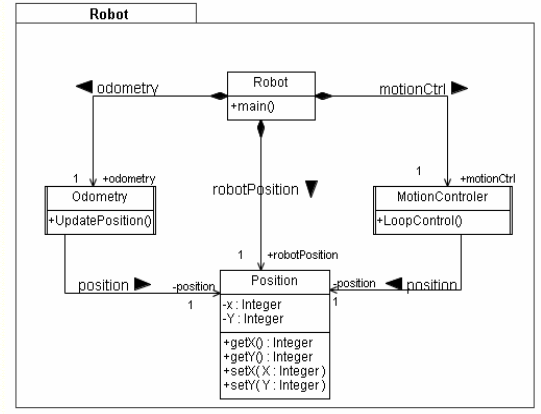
Robot

Robot
+main()

odometry

motionCtrl

1 +odometry

Odometry
+UpdatePosition()

robotPosition

1 +motionCtrl

MotionControler
+LoopControl()

1 +robotPosition

position

-position
1

Position
-x : Integer
-Y : Integer
+getX() : Integer
+getY() : Integer
+setX( X : Integer )
+setY( Y : Integer )

-position
1

position